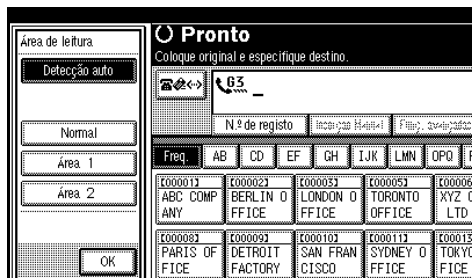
Área de leitura
Detecção auto
Normal
Área 1
Área 2
OK

Pronto
Coloque original e especifique destino.
G3
N.º de registo
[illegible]
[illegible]
Freq.
AB
CD
EF
GH
IJK
LMN
OPQ
[00001] ABC COMP ANY
[00002] BERLIN O FFICE
[00003] LONDON O FFICE
[00005] TORONTO OFFICE
[00006] XYZ C LTD
[00008] PARIS OF FICE
[00009] DETROIT FACTORY
[00010] SAN FRAN CISCO
[00011] SYDNEY O FFICE
[00013] TOKYO FFICE